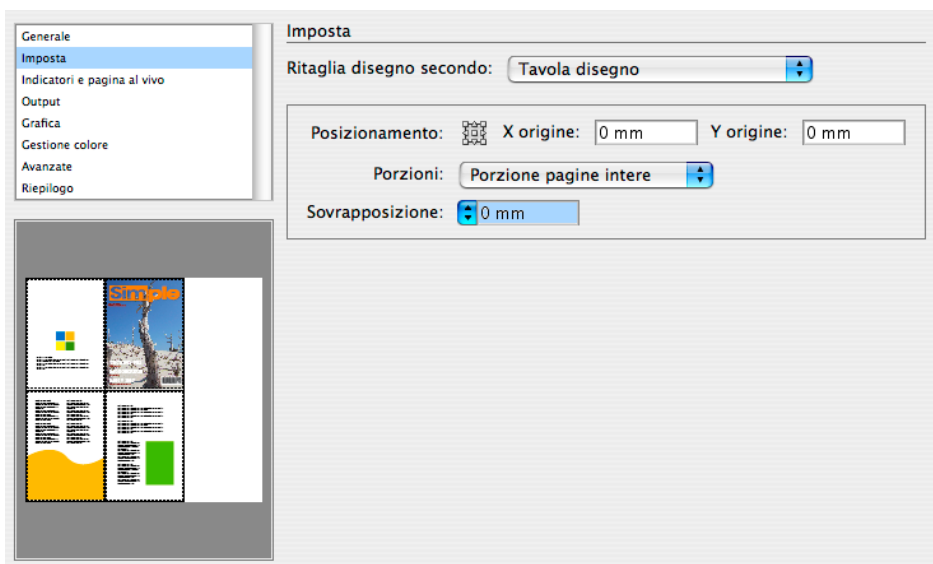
Generale
Imposta
Indicatori e pagina al vivo
Output
Grafica
Gestione colore
Avanzate
Riepilogo

Imposta

Ritaglia disegno secondo: Tavola disegno

Posizionamento: X origine: 0 mm Y origine: 0 mm

Porzioni: Porzione pagine intere

Sovrapposizione: 0 mm

Simple